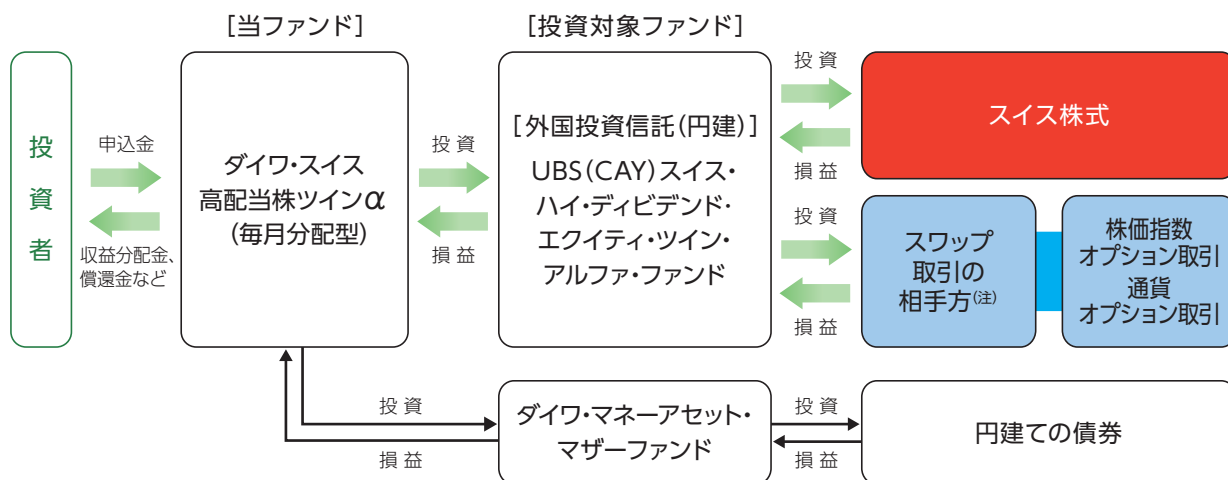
[当ファンド]

[投資対象ファンド]

投資者

申込金

収益分配金、償還金など

ダイワ・スイス高配当株ツイン$\alpha$（毎月分配型）

投資

損益

[外国投資信託（円建）]

UBS（CAY）スイス・ハイ・ディビデンド・エクイティ・ツイン・アルファ・ファンド

投資

損益

スイス株式

投資

損益

スワップ取引の相手方（注）

株価指数オプション取引

通貨オプション取引

投資

損益

ダイワ・マネーアセット・マザーファンド

投資

損益

円建ての債券